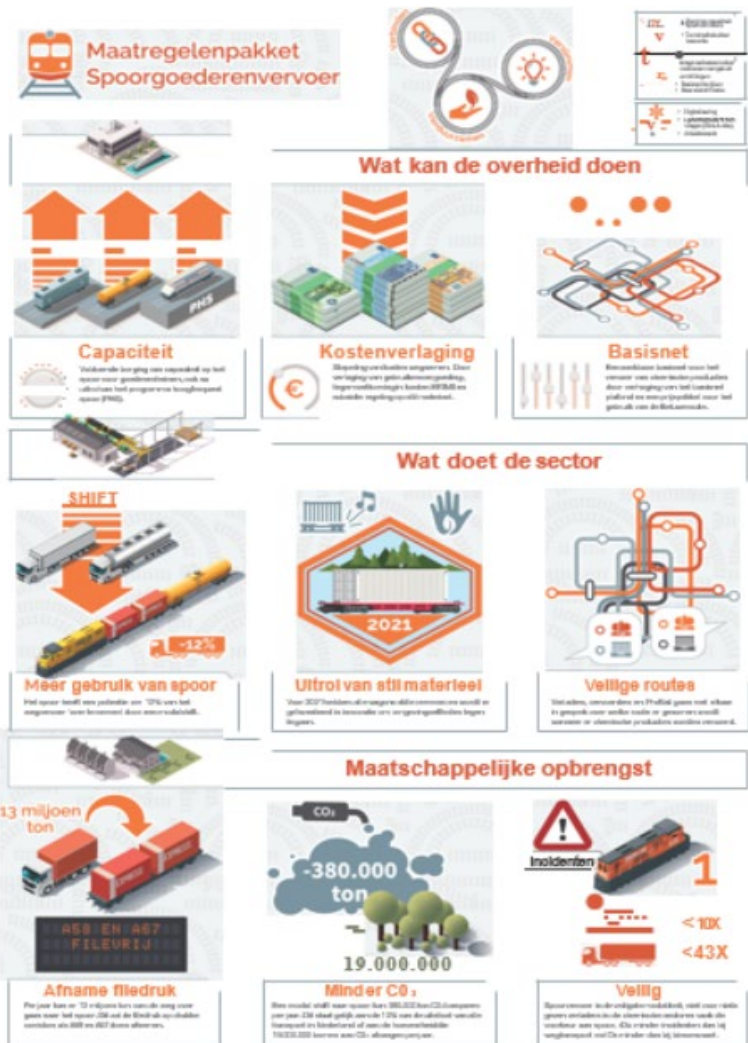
Maatregelenpakket Spoorgoederenvervoer

Wat kan de overheid doen

PHS

Capaciteit

Kostenverlaging

Basisnet

Wat doet de sector

SHIFT

-12%

Meer gebruik van spoor

Het spoor heeft een potentie om 12% van het wegvervoer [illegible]

2021

Uitrol van stil materieel

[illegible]

Veilige routes

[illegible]

Maatschappelijke opbrengst

13 miljoen ton

A58 EN A67 FILEVRIJ

Afname filedruk

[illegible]

$CO_2$

-380.000 ton

19.000.000

Minder $CO_2$

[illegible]

Incidenten

1

<10X

<43X

Veilig

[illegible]